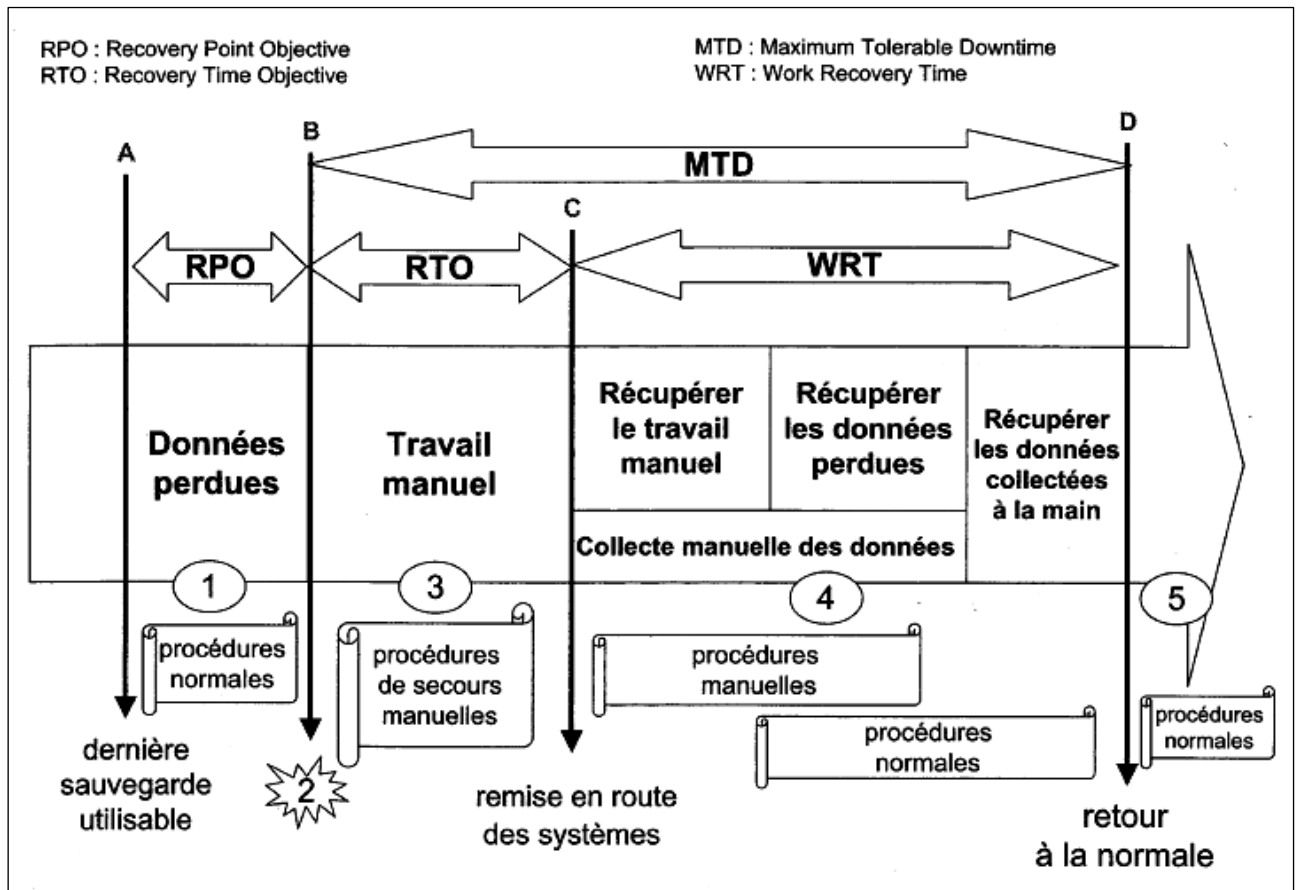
RPO : Recovery Point Objective
RTO : Recovery Time Objective

MTD : Maximum Tolerable Downtime
WRT : Work Recovery Time

A

B

MTD

D

C

RPO

RTO

WRT

Données perdues

Travail manuel

Récupérer le travail manuel

Récupérer les données perdues

Récupérer les données collectées à la main

Collecte manuelle des données

1

3

4

5

procédures normales

procédures de secours manuelles

procédures manuelles

procédures normales

procédures normales

dernière sauvegarde utilisable

2

remise en route des systèmes

retour à la normale